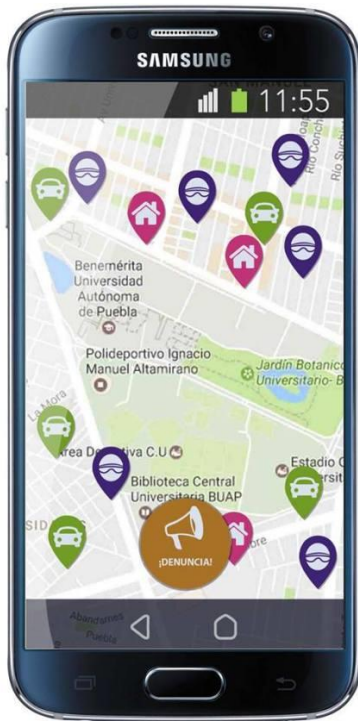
SAMSUNG

11:55

Río Conchos

Río Suchiate

Benemérita Universidad Autónoma de Puebla

Polideportivo Ignacio Manuel Altamirano

Jardín Botánico Universitario- B

La Mora

Área Deportiva C.U

Estadio C

Biblioteca Central Universitaria BUAP

SID

¡DENUNCIA!

Abandonadas Puebla